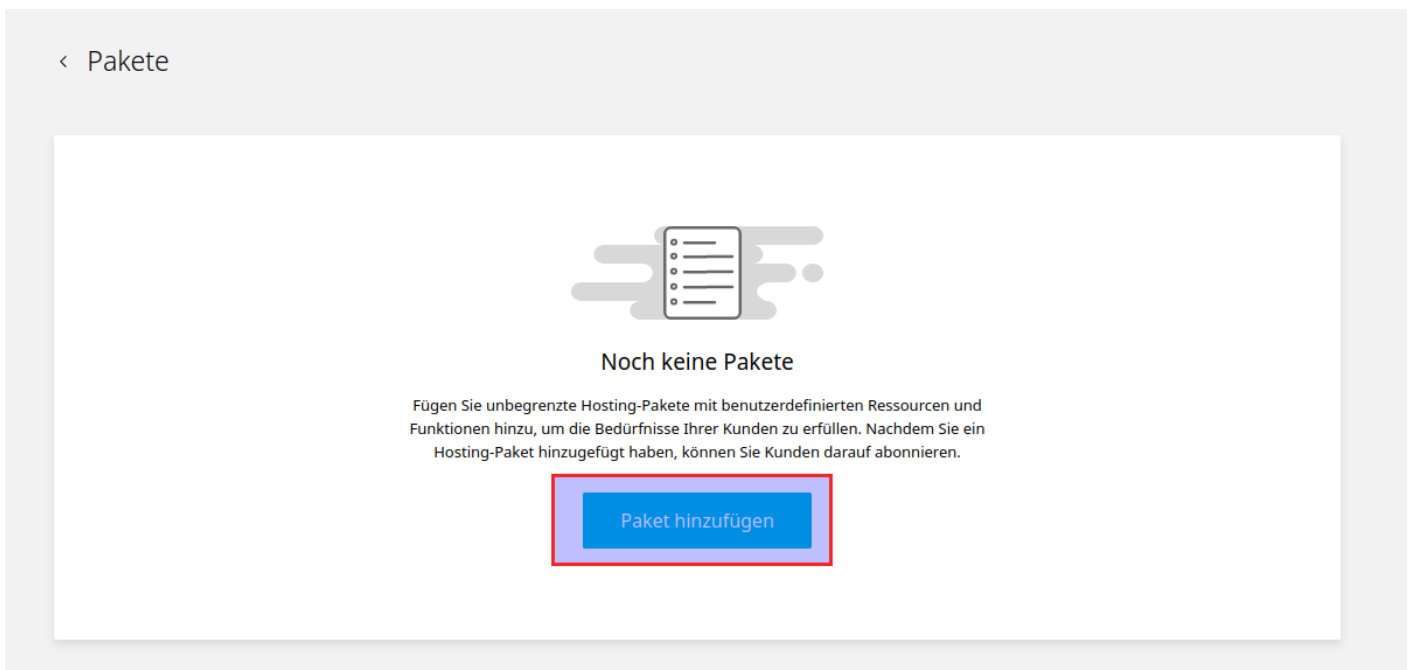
‹ Pakete

Noch keine Pakete

Fügen Sie unbegrenzte Hosting-Pakete mit benutzerdefinierten Ressourcen und Funktionen hinzu, um die Bedürfnisse Ihrer Kunden zu erfüllen. Nachdem Sie ein Hosting-Paket hinzugefügt haben, können Sie Kunden darauf abonnieren.

Paket hinzufügen